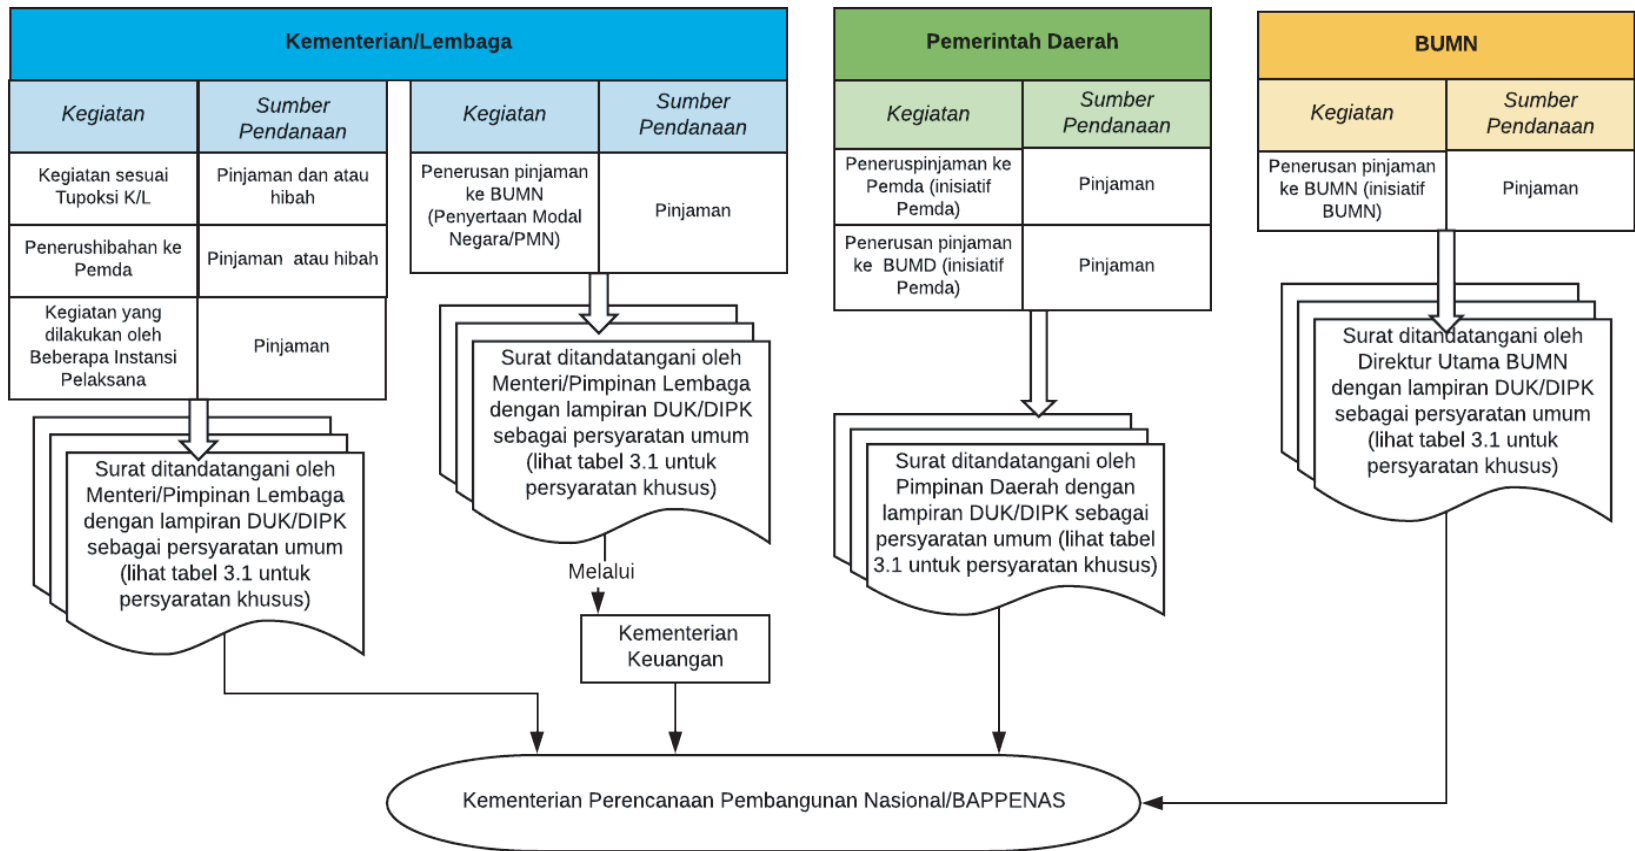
Kementerian/Lembaga

| Kegiatan | Sumber Pendanaan |
|---|---|
| Kegiatan sesuai Tupoksi K/L | Pinjaman dan atau hibah |
| Penerushibahan ke Pemda | Pinjaman atau hibah |
| Kegiatan yang dilakukan oleh Beberapa Instansi Pelaksana | Pinjaman |

Surat ditandatangani oleh Menteri/Pimpinan Lembaga dengan lampiran DUK/DIPK sebagai persyaratan umum (lihat tabel 3.1 untuk persyaratan khusus)

| Kegiatan | Sumber Pendanaan |
|---|---|
| Penerusan pinjaman ke BUMN (Penyertaan Modal Negara/PMN) | Pinjaman |

Surat ditandatangani oleh Menteri/Pimpinan Lembaga dengan lampiran DUK/DIPK sebagai persyaratan umum (lihat tabel 3.1 untuk persyaratan khusus)

Melalui

Kementerian Keuangan

Pemerintah Daerah

| Kegiatan | Sumber Pendanaan |
|---|---|
| Peneruspinjaman ke Pemda (inisiatif Pemda) | Pinjaman |
| Penerusan pinjaman ke BUMD (inisiatif Pemda) | Pinjaman |

Surat ditandatangani oleh Pimpinan Daerah dengan lampiran DUK/DIPK sebagai persyaratan umum (lihat tabel 3.1 untuk persyaratan khusus)

BUMN

| Kegiatan | Sumber Pendanaan |
|---|---|
| Penerusan pinjaman ke BUMN (inisiatif BUMN) | Pinjaman |

Surat ditandatangani oleh Direktur Utama BUMN dengan lampiran DUK/DIPK sebagai persyaratan umum (lihat tabel 3.1 untuk persyaratan khusus)

Kementerian Perencanaan Pembangunan Nasional/BAPPENAS